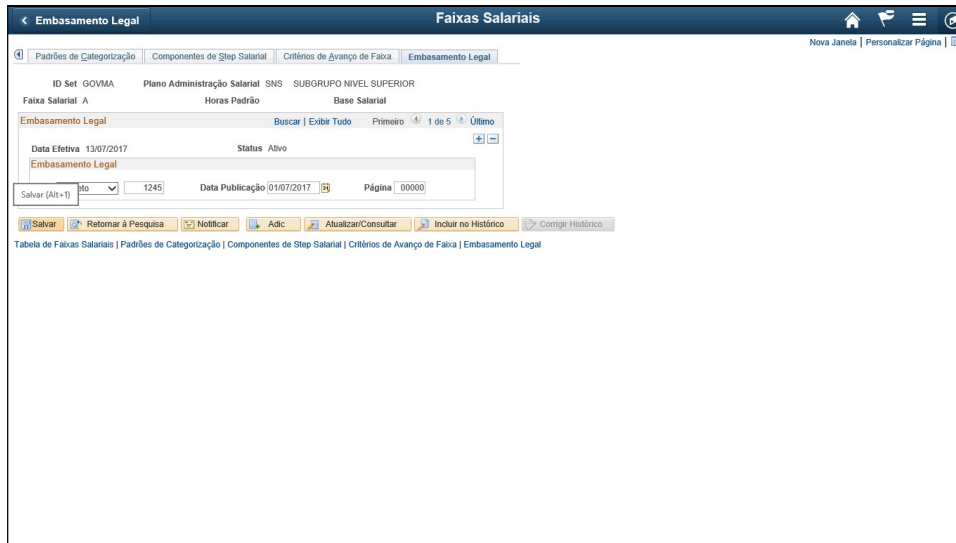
< Embasamento Legal

Faixas Salariais

Nova Janela | Personalizar Página |

Padrões de Categorização | Componentes de Step Salarial | Critérios de Avanço de Faixa | Embasamento Legal

ID Set GOVMA Plano Administração Salarial SNS SUBGRUPO NIVEL SUPERIOR

Faixa Salarial A Horas Padrão Base Salarial

Embasamento Legal Buscar | Exibir Tudo Primeiro 1 de 5 Último

Data Efetiva 13/07/2017 Status Ativo

Embasamento Legal

Salvar (Alt+1) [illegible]eto 1245 Data Publicação 01/07/2017 Página 00000

Salvar | Retornar à Pesquisa | Notificar | Adic | Atualizar/Consultar | Incluir no Histórico | Corrigir Histórico

Tabela de Faixas Salariais | Padrões de Categorização | Componentes de Step Salarial | Critérios de Avanço de Faixa | Embasamento Legal